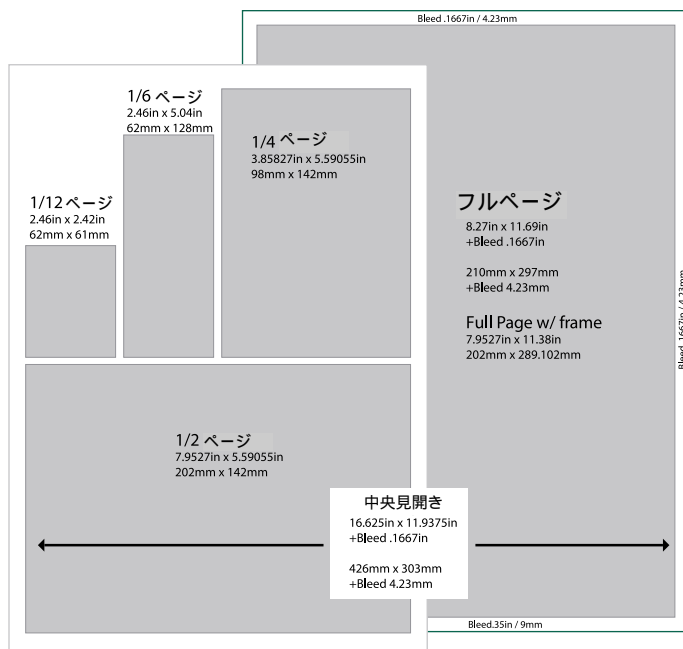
Bleed .1667in / 4.23mm

1/6 ページ
2.46in x 5.04in
62mm x 128mm

1/4 ページ
3.85827in x 5.59055in
98mm x 142mm

1/12 ページ
2.46in x 2.42in
62mm x 61mm

フルページ
8.27in x 11.69in
+Bleed .1667in

210mm x 297mm
+Bleed 4.23mm

Full Page w/ frame
7.9527in x 11.38in
202mm x 289.102mm

Bleed .1667in / 4.23mm

1/2 ページ
7.9527in x 5.59055in
202mm x 142mm

中央見開き
16.625in x 11.9375in
+Bleed .1667in

426mm x 303mm
+Bleed 4.23mm

Bleed.35in / 9mm